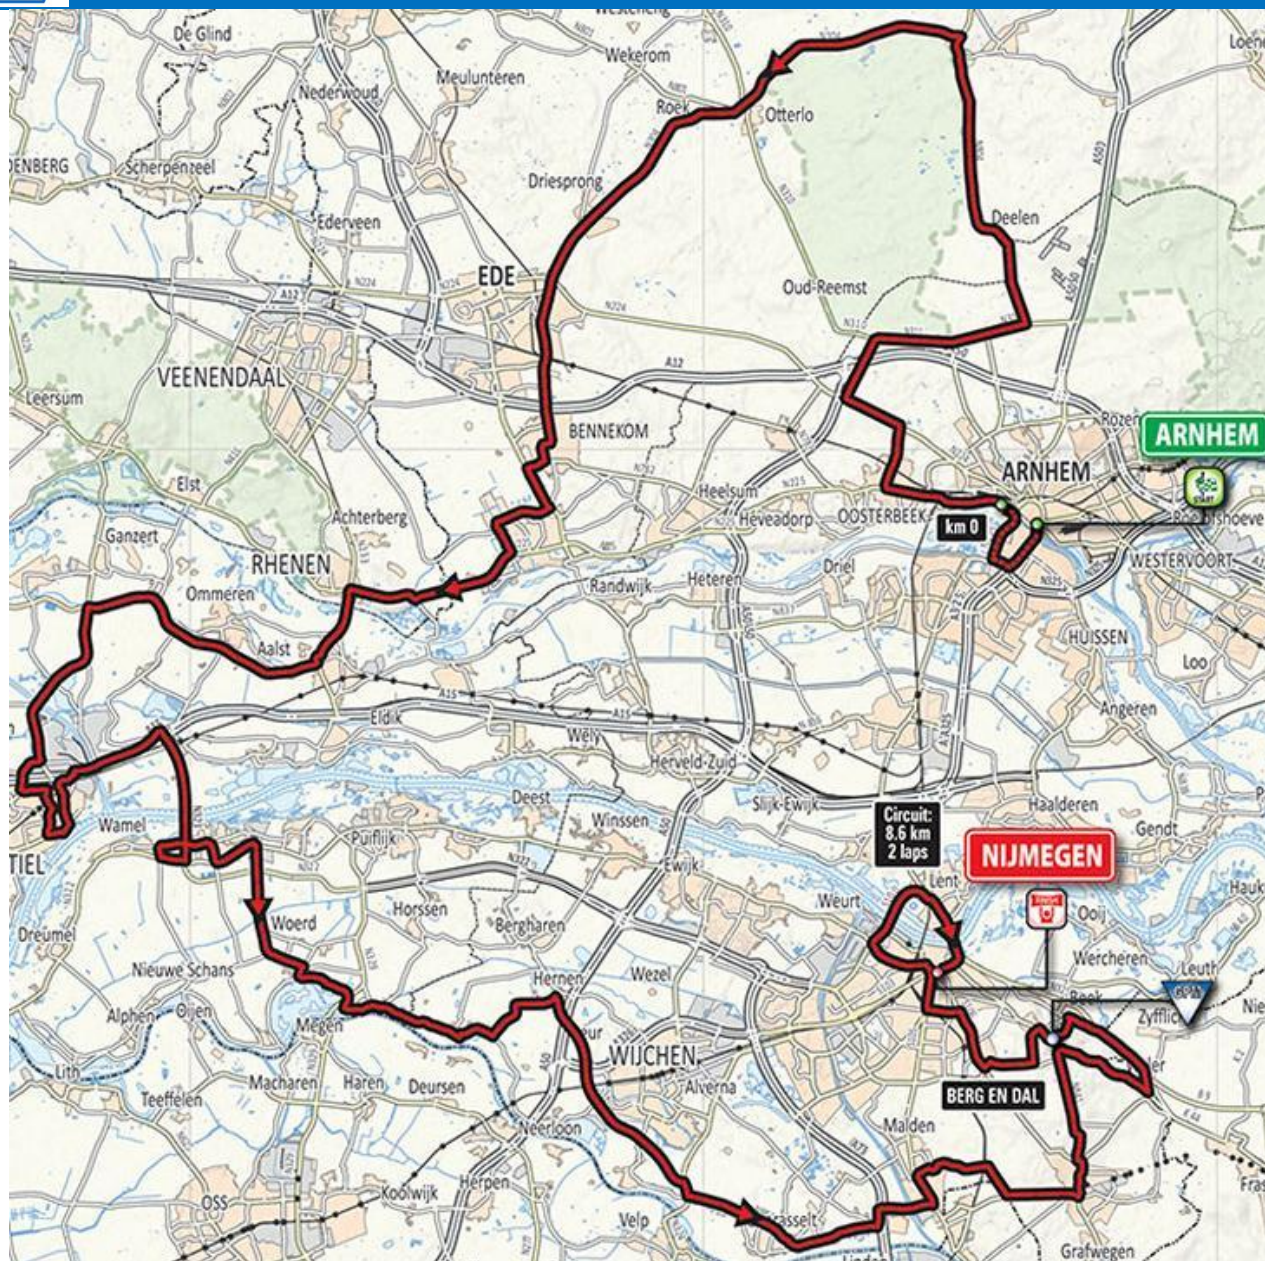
De Glind
Wekerom
Meulunteren
Nederwoud
Roek
Otterlo
ENBERG
Scherpenzeel
Driesprong
Ederveen
Deelen
EDE
Oud-Reemst
VEENENDAAL
Leersum
BENNEKOM
ARNHEM
ARNHEM
Heelsum
Elst
Heveadorp
OOSTERBEEK
km 0
Achterberg
Ganzert
RHENEN
Driel
WESTERVOORT
Randwijk
Heteren
Ommeren
HUISSEN
Aalst
Loo
Angeren
Eldik
Wely
Herveld-Zuid
Deest
Slijk-Ewijk
Haalderen
Wamel
Winssen
Circuit: 8.6 km 2 laps
Gendt
TIEL
Puiflijk
NIJMEGEN
Ewijk
Lent
Weurt
Ooij
Woerd
Horssen
Bergharen
Dreumel
Wercheren
Nieuwe Schans
Wezel
Hernen
Leuth
Alphen
Oijen
Megen
Zyfflic
WIJCHEN
Alverna
Lith
Macharen
Haren
Deursen
BERG EN DAL
Teeffelen
Neerloon
Malden
OSS
Koolwijk
Herpen
Velp
Grafwegen